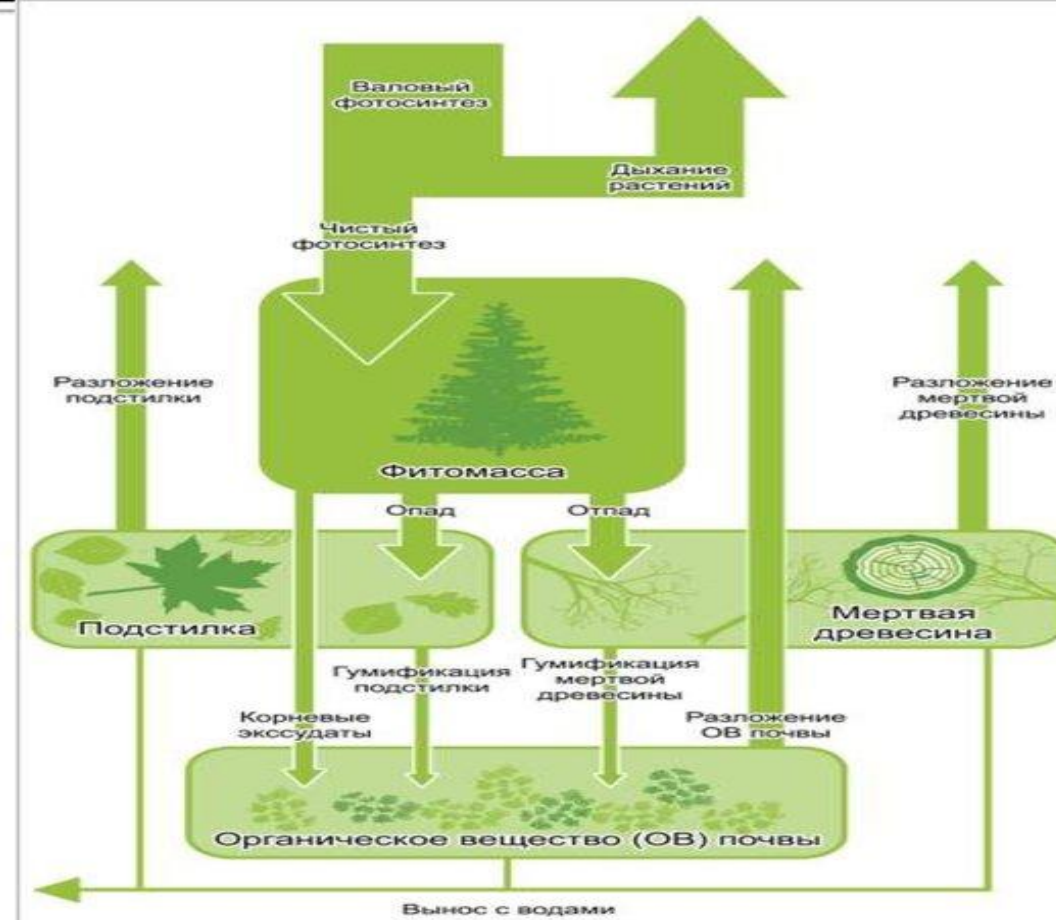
Валовый фотосинтез

Дыхание растений

Чистый фотосинтез

Разложение подстилки

Разложение мертвой древесины

Фитомасса

Опад

Отпад

Подстилка

Мертвая древесина

Гумификация подстилки

Гумификация мертвой древесины

Корневые экссудаты

Разложение ОВ почвы

Органическое вещество (ОВ) почвы

Вынос с водами